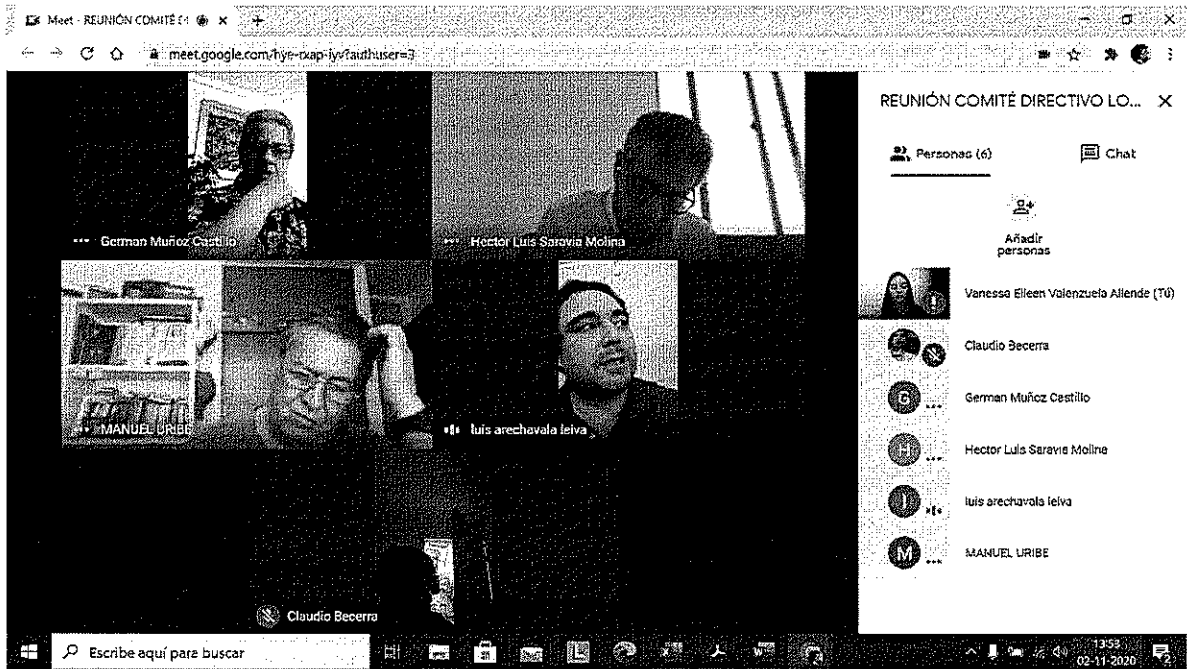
Meet - REUNIÓN COMITÉ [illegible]

meet.google.com/hye-rxap-iyv?authuser=3

German Muñoz Castillo

Hector Luis Saravia Molina

MANUEL URIBE

luis arechavala leiva

Claudio Becerra

REUNIÓN COMITÉ DIRECTIVO LO...

Personas (6)

Chat

Añadir personas

Vanessa Elleen Valenzuela Allende (Tú)

Claudio Becerra

German Muñoz Castillo

Hector Luis Saravia Molina

luis arechavala leiva

MANUEL URIBE

Escribe aquí para buscar

13:53
02-11-2020